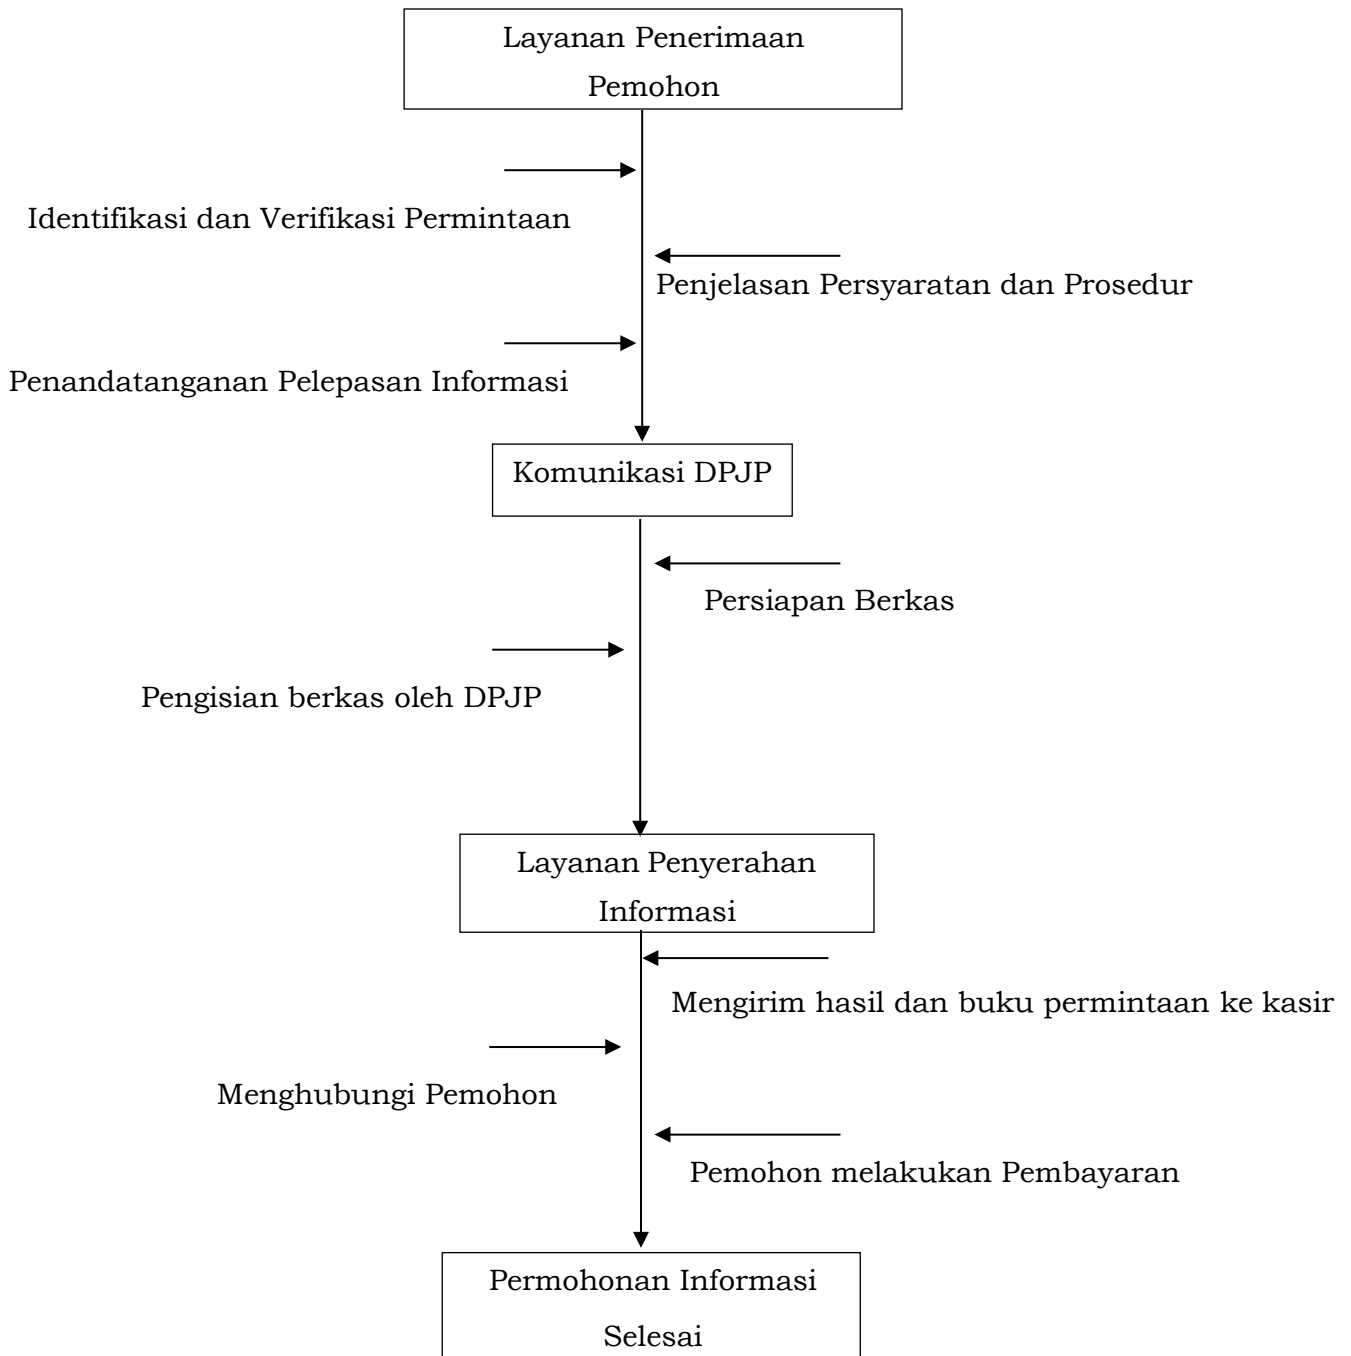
Layanan Penerimaan Pemohon

Identifikasi dan Verifikasi Permintaan

Penjelasan Persyaratan dan Prosedur

Penandatanganan Pelepasan Informasi

Komunikasi DPJP

Persiapan Berkas

Pengisian berkas oleh DPJP

Layanan Penyerahan Informasi

Mengirim hasil dan buku permintaan ke kasir

Menghubungi Pemohon

Pemohon melakukan Pembayaran

Permohonan Informasi Selesai